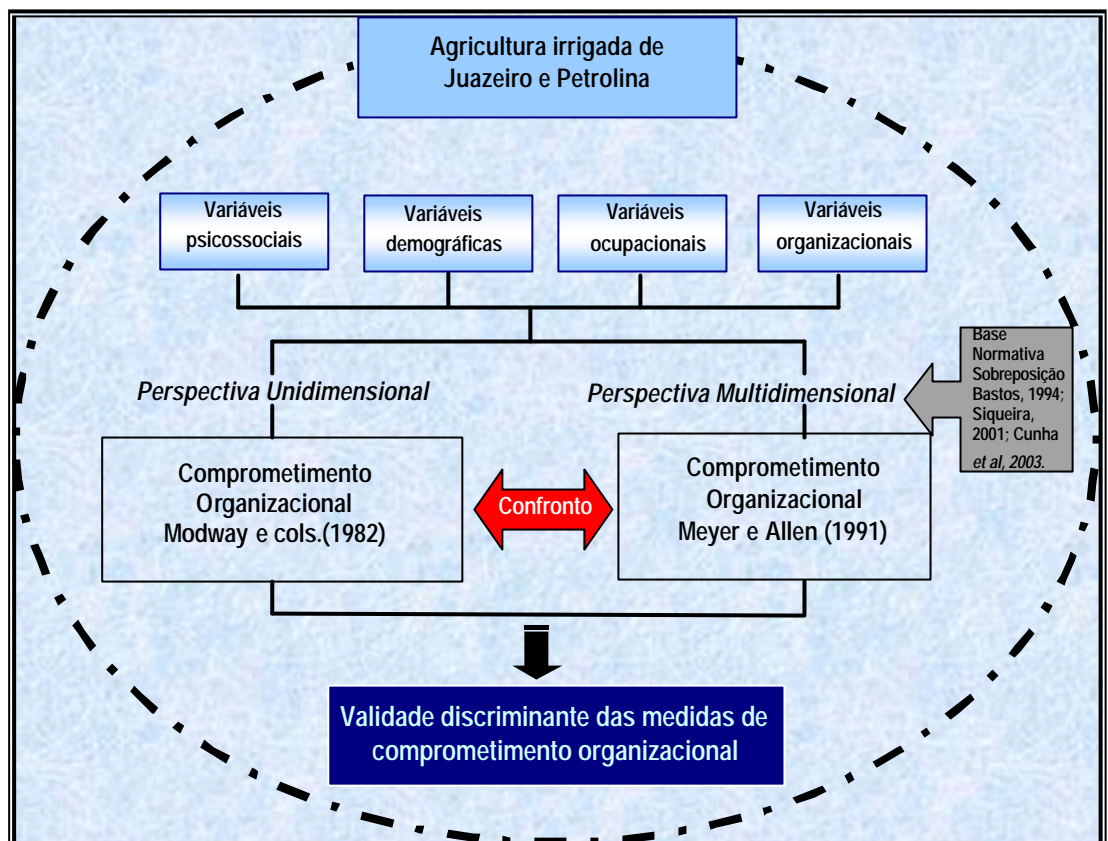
Agricultura irrigada de Juazeiro e Petrolina

Variáveis psicossociais

Variáveis demográficas

Variáveis ocupacionais

Variáveis organizacionais

Base Normativa Sobreposição Bastos, 1994; Siqueira, 2001; Cunha *et al, 2003.*

*Perspectiva Unidimensional*

*Perspectiva Multidimensional*

Comprometimento Organizacional Modway e cols.(1982)

Confronto

Comprometimento Organizacional Meyer e Allen (1991)

Validade discriminante das medidas de comprometimento organizacional